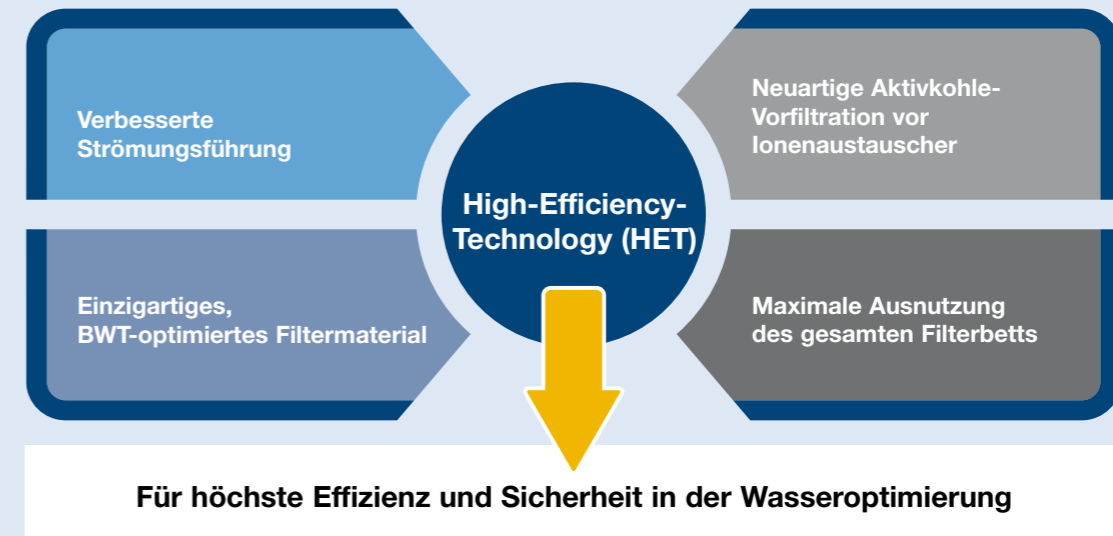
Verbesserte Strömungsführung

Neuartige Aktivkohle-Vorfiltration vor Ionenaustauscher

High-Efficiency-Technology (HET)

Einzigartiges, BWT-optimiertes Filtermaterial

Maximale Ausnutzung des gesamten Filterbetts

Für höchste Effizienz und Sicherheit in der Wasseroptimierung